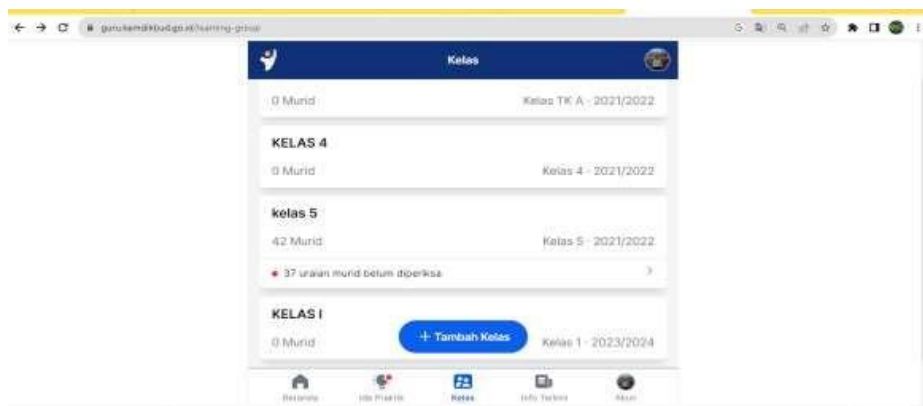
guru.kemdikbud.go.id/learning-group

Kelas

0 Murid
Kelas TK A - 2021/2022

KELAS 4
0 Murid
Kelas 4 - 2021/2022

kelas 5
42 Murid
Kelas 5 - 2021/2022
• 37 uraian murid belum diperiksa

KELAS I
0 Murid
+ Tambah Kelas
Kelas 1 - 2023/2024

Beranda
Ide Praktik
Kelas
Info Terkini
Akun